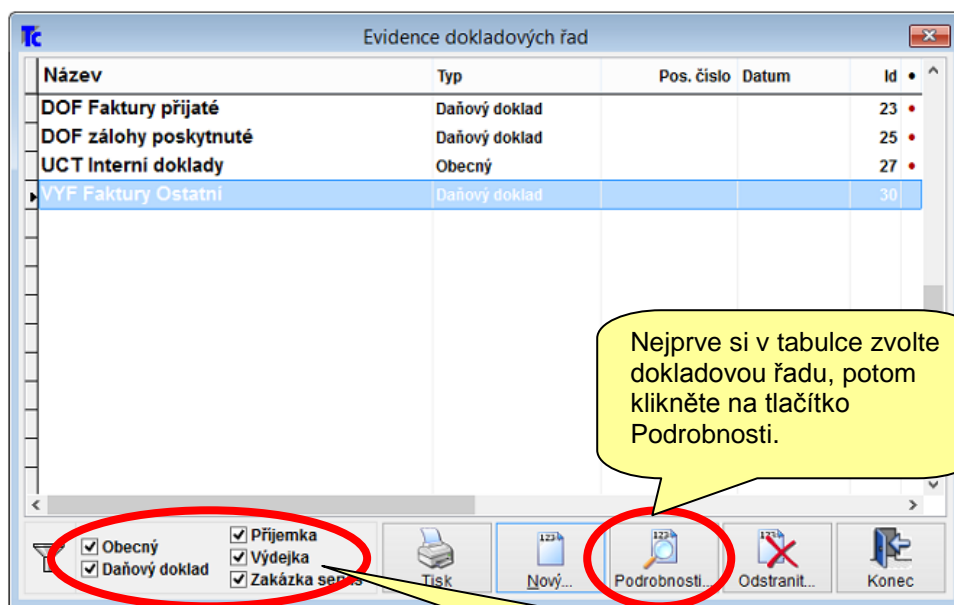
Tc
Evidence dokladových řad

| Název | Typ | Pos. číslo | Datum | Id | • |
|---|---|---|---|---|---|
| DOF Faktury přijaté | Daňový doklad | | | 23 | • |
| DOF zálohy poskytnuté | Daňový doklad | | | 25 | • |
| UCT Interní doklady | Obecný | | | 27 | • |
| VYF Faktury Ostatní | Daňový doklad | | | 30 | |

Nejprve si v tabulce zvolte dokladovou řadu, potom klikněte na tlačítko Podrobnosti.

Obecný
Daňový doklad
Příjemka
Výdejka
Zakázka se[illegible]

Tisk
Nový...
123
Podrobnosti...
123
Odstranit...
Konec